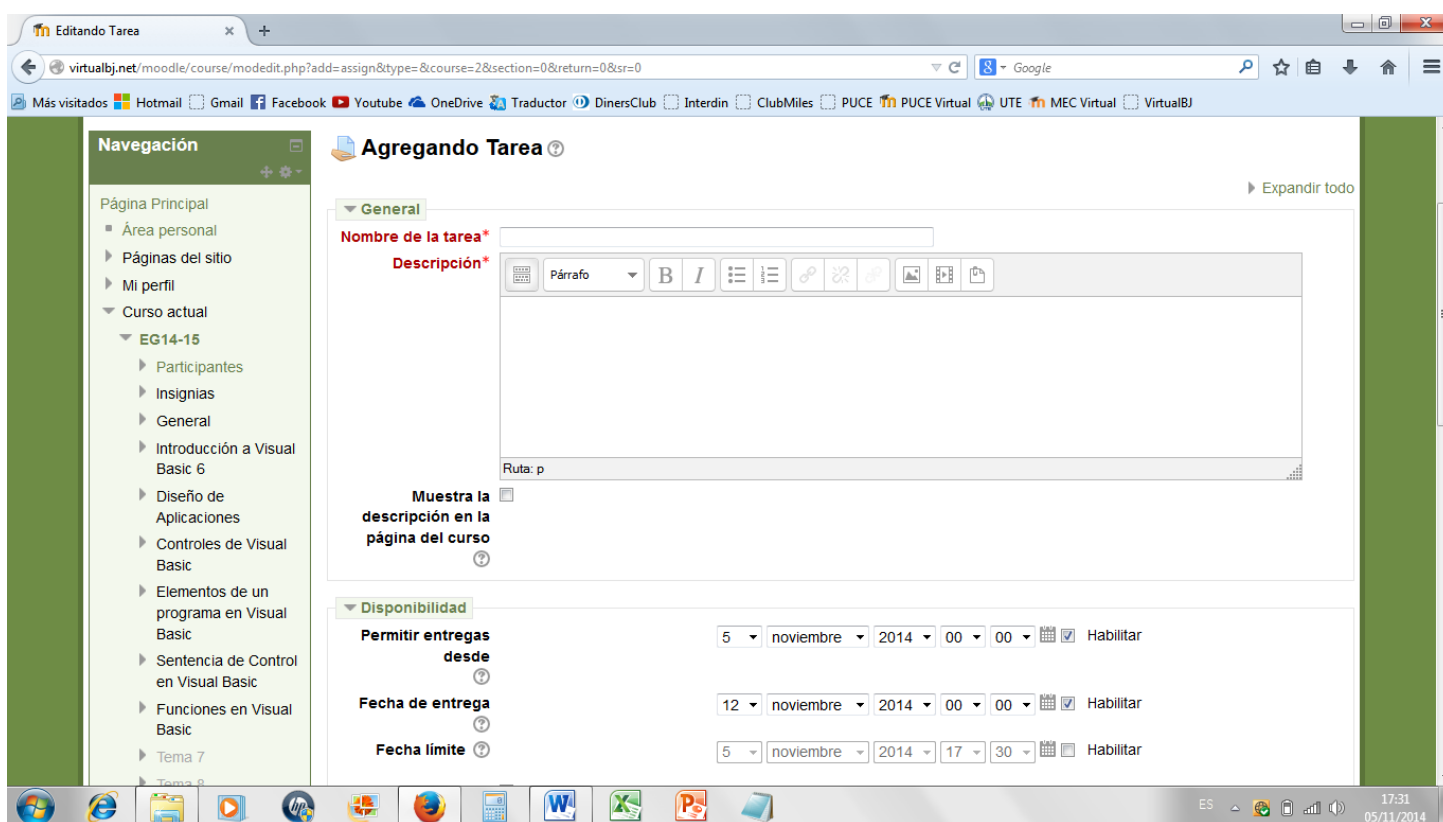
Editando Tarea
virtualbj.net/moodle/course/modedit.php?add=assign&type=&course=2&section=0&return=0&sr=0
Google
Más visitados Hotmail Gmail Facebook Youtube OneDrive Traductor DinersClub Interdin ClubMiles PUCE PUCE Virtual UTE MEC Virtual VirtualBJ

Navegación
Página Principal
Área personal
Páginas del sitio
Mi perfil
Curso actual
EG14-15
Participantes
Insignias
General
Introducción a Visual Basic 6
Diseño de Aplicaciones
Controles de Visual Basic
Elementos de un programa en Visual Basic
Sentencia de Control en Visual Basic
Funciones en Visual Basic
Tema 7
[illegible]

Agregando Tarea
Expandir todo
General
Nombre de la tarea*
Descripción*
Párrafo
Ruta: p
Muestra la descripción en la página del curso

Disponibilidad
Permitir entregas desde 5 noviembre 2014 00 00 Habilitar
Fecha de entrega 12 noviembre 2014 00 00 Habilitar
Fecha límite 5 noviembre 2014 17 30 Habilitar

ES 17:31 05/11/2014